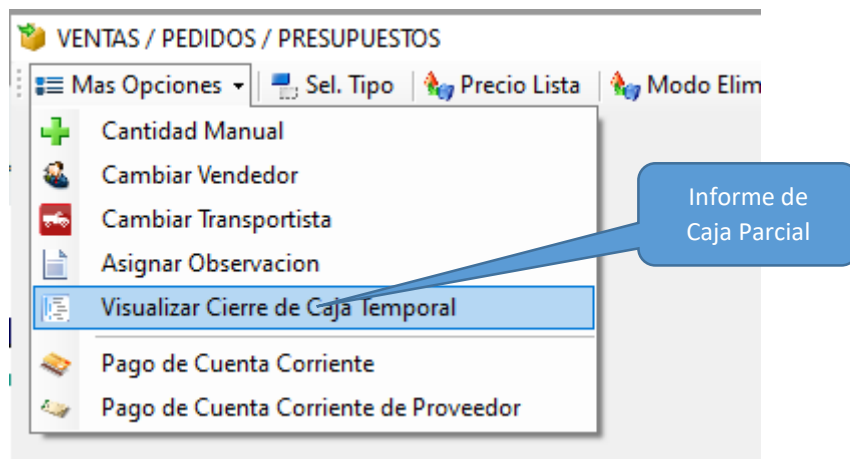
VENTAS / PEDIDOS / PRESUPUESTOS

Mas Opciones | Sel. Tipo | Precio Lista | Modo Elim

Cantidad Manual
Cambiar Vendedor
Cambiar Transportista
Asignar Observacion
Visualizar Cierre de Caja Temporal
Pago de Cuenta Corriente
Pago de Cuenta Corriente de Proveedor

Informe de Caja Parcial